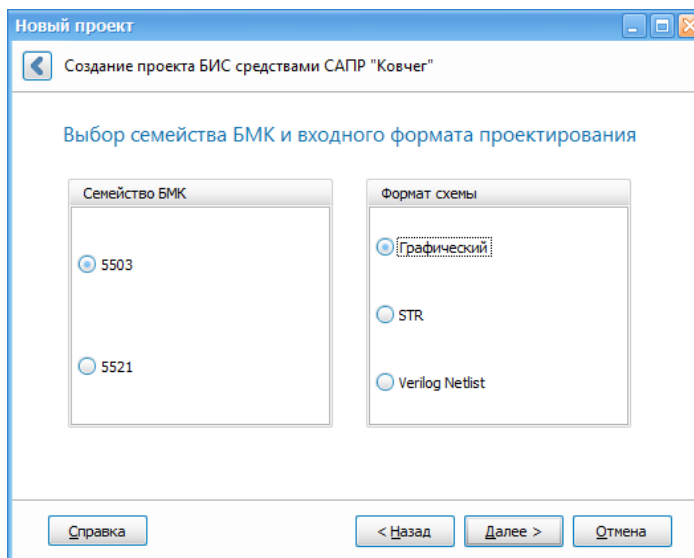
Новый проект

Создание проекта БИС средствами САПР "Ковчег"

Выбор семейства БМК и входного формата проектирования

Семейство БМК

5503

5521

Формат схемы

Графический

STR

Verilog Netlist

Справка

< Назад

Далее >

Отмена